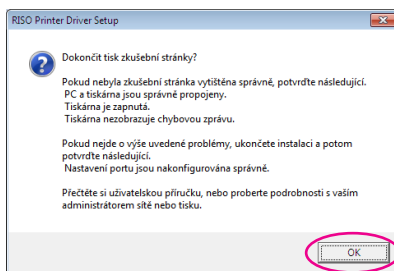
RISO Printer Driver Setup

Dokončit tisk zkušební stránky?

Pokud nebyla zkušební stránka vytištěna správně, potvrďte následující.
PC a tiskárna jsou správně propojeny.
Tiskárna je zapnutá.
Tiskárna nezobrazuje chybovou zprávu.

Pokud nejde o výše uvedené problémy, ukončete instalaci a potom potvrďte následující.
Nastavení portu jsou nakonfigurována správně.

Přečtěte si uživatelskou příručku, nebo proberte podrobnosti s vaším administrátorem sítě nebo tisku.

OK